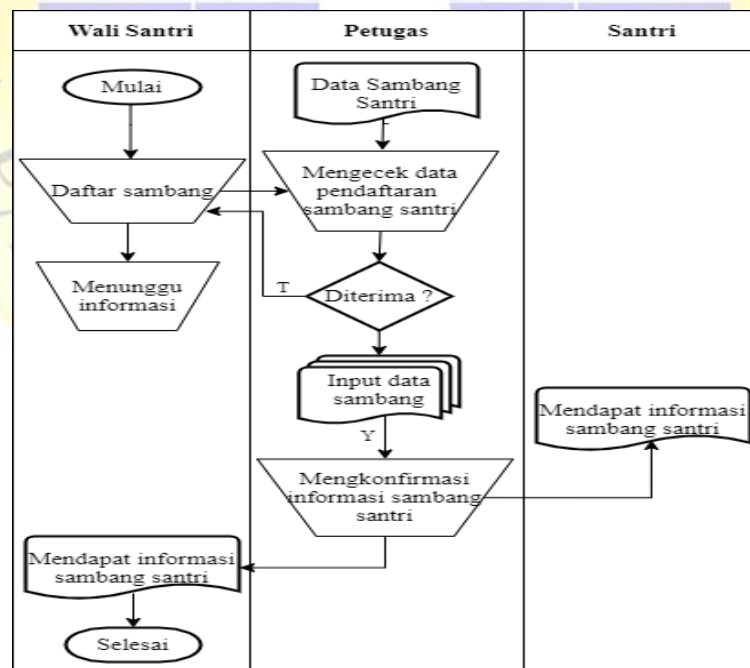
| Wali Santri | Petugas | Santri |
|---|---|---|

Mulai

Daftar sambang

Menunggu informasi

Data Sambang Santri

Mengecek data pendaftaran sambang santri

T

Diterima ?

Input data sambang

Y

Mengkonfirmasi informasi sambang santri

Mendapat informasi sambang santri

Mendapat informasi sambang santri

Selesai